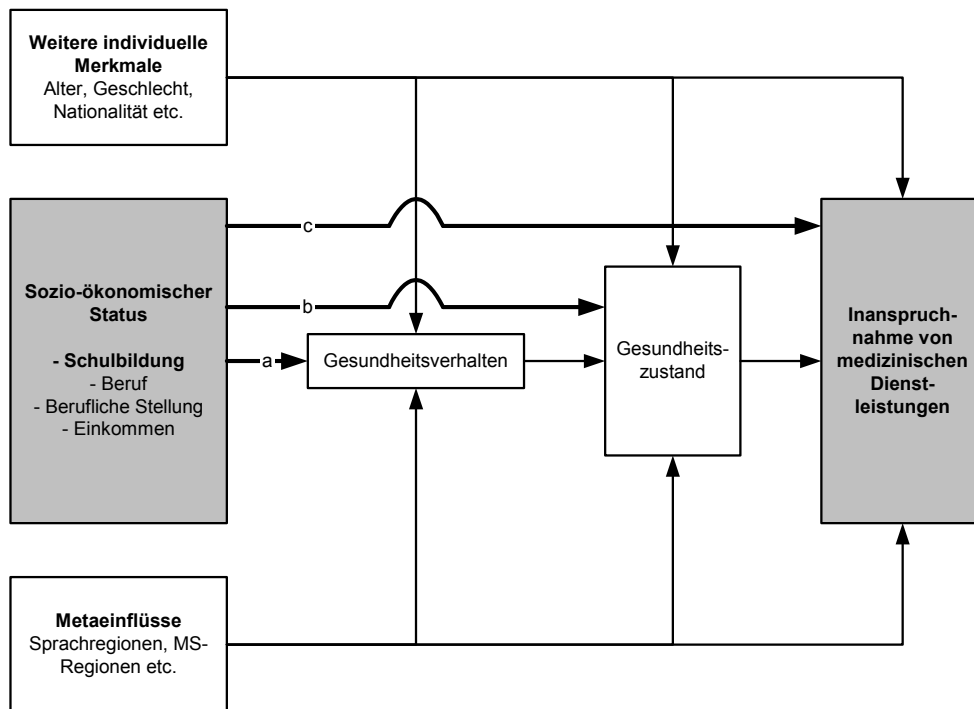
**Weitere individuelle Merkmale**
Alter, Geschlecht, Nationalität etc.

**Sozio-ökonomischer Status**

**- Schulbildung**
- Beruf
- Berufliche Stellung
- Einkommen

c

b

a

Gesundheitsverhalten

Gesundheitszustand

**Inanspruchnahme von medizinischen Dienstleistungen**

**Metaeinflüsse**
Sprachregionen, MS-Regionen etc.